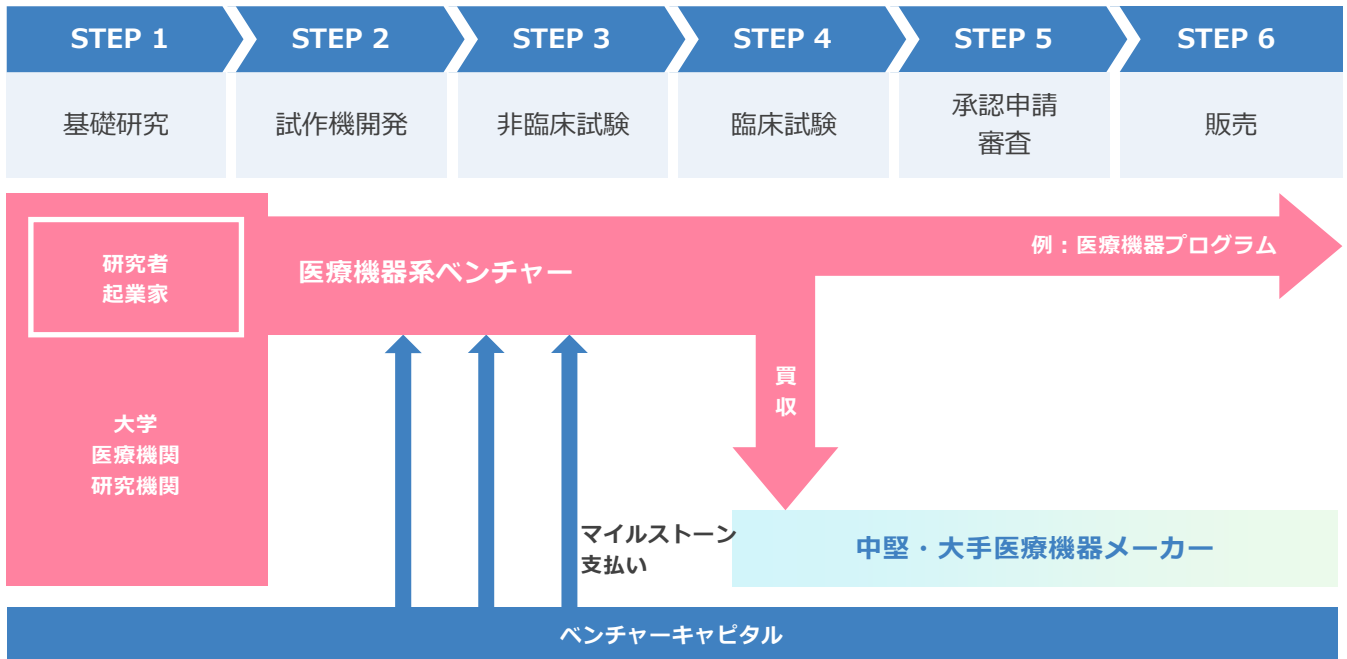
STEP 1
基礎研究

STEP 2
試作機開発

STEP 3
非臨床試験

STEP 4
臨床試験

STEP 5
承認申請
審査

STEP 6
販売

研究者
起業家

医療機器系ベンチャー

例：医療機器プログラム

大学
医療機関
研究機関

買
収

マイルストーン
支払い

中堅・大手医療機器メーカー

ベンチャーキャピタル